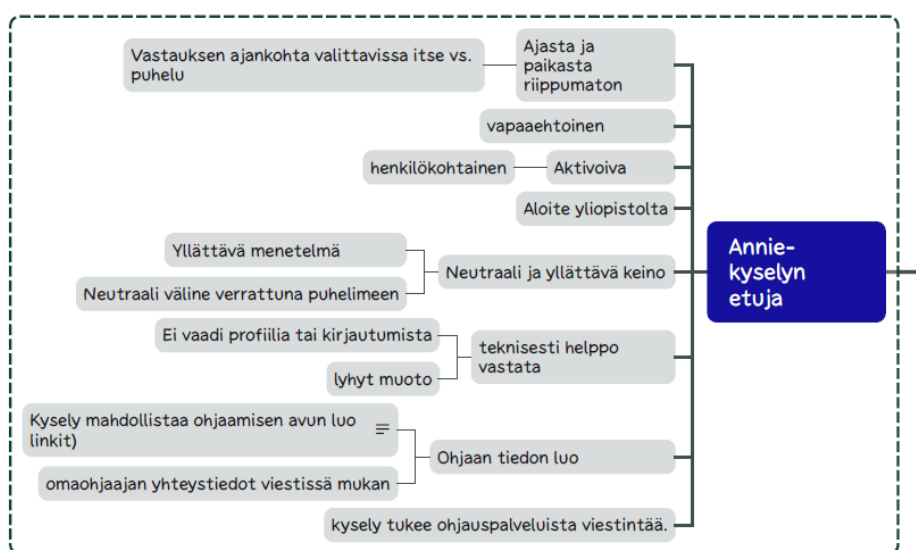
Vastauksen ajankohta valittavissa itse vs. puhelu

Ajasta ja paikasta riippumaton

vapaaehtoinen

henkilökohtainen

Aktivoiva

Aloite yliopistolta

Annie-kyselyn etuja

Yllättävä menetelmä

Neutraali väline verrattuna puhelimeen

Neutraali ja yllättävä keino

Ei vaadi profiilia tai kirjautumista

lyhyt muoto

teknisesti helppo vastata

Kysely mahdollistaa ohjaamisen avun luo linkit)

omaohjaajan yhteystiedot viestissä mukan

Ohjaan tiedon luo

kysely tukee ohjauspalveluista viestintää.